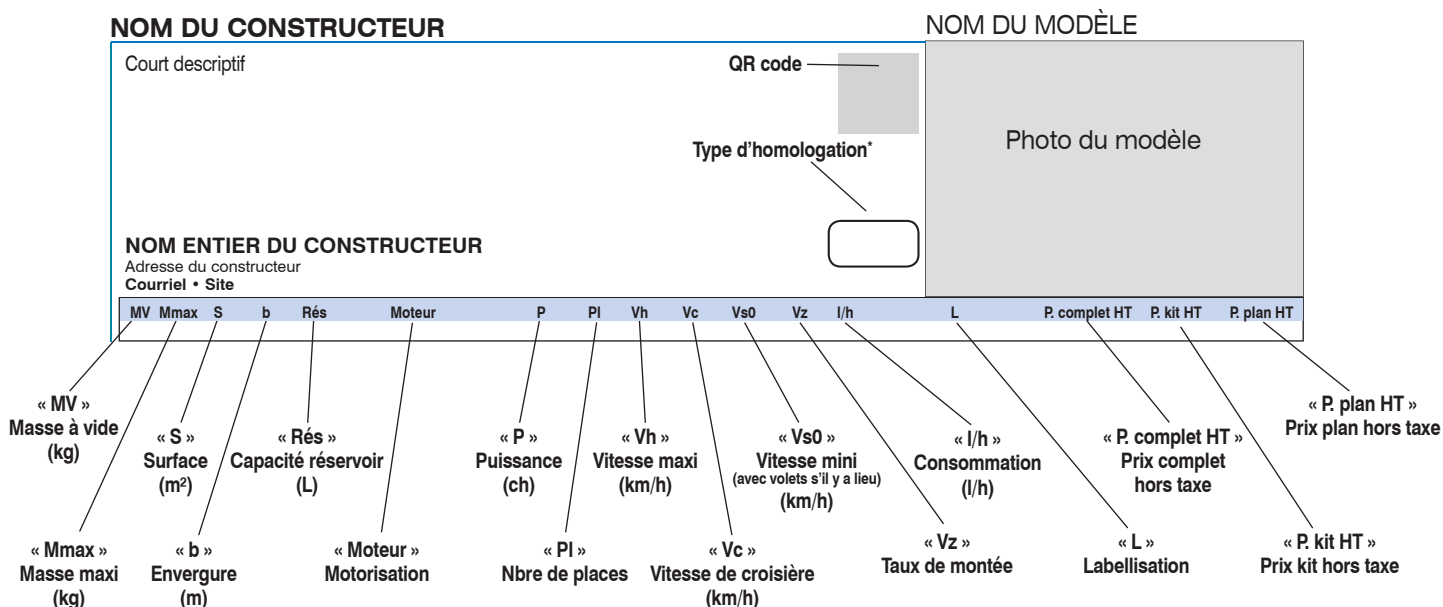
NOM DU CONSTRUCTEUR

NOM DU MODÈLE

Court descriptif

QR code

Type d'homologation*

Photo du modèle

NOM ENTIER DU CONSTRUCTEUR
Adresse du constructeur
Courriel • Site

| MV | Mmax | S | b | Rés | Moteur | P | Pl | Vh | Vc | Vs0 | Vz | l/h | L | P. complet HT | P. kit HT | P. plan HT |
|---|---|---|---|---|---|---|---|---|---|---|---|---|---|---|---|---|

« MV »
Masse à vide
(kg)

« S »
Surface
(m²)

« Rés »
Capacité réservoir
(L)

« P »
Puissance
(ch)

« Vh »
Vitesse maxi
(km/h)

« Vs0 »
Vitesse mini
(avec volets s'il y a lieu)
(km/h)

« l/h »
Consommation
(l/h)

« P. complet HT »
Prix complet
hors taxe

« P. plan HT »
Prix plan hors taxe

« Mmax »
Masse maxi
(kg)

« b »
Envergure
(m)

« Moteur »
Motorisation

« Pl »
Nbre de places

« Vc »
Vitesse de croisière
(km/h)

« Vz »
Taux de montée

« L »
Labellisation

« P. kit HT »
Prix kit hors taxe